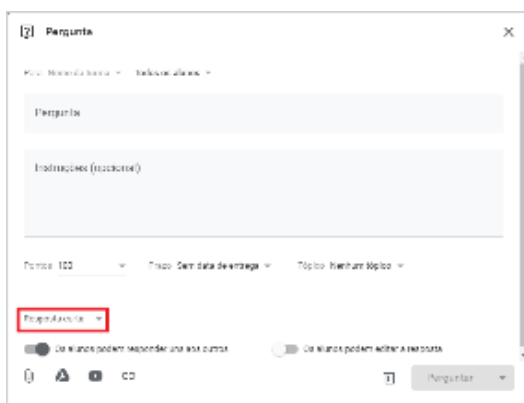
Pergunta

Para Nome da turma Todos os alunos

Pergunta

Instruções (opcional)

Pontos 100

Prazo Sem data de entrega

Tópico Nenhum tópico

Resposta curta

Os alunos podem responder uns aos outros

Os alunos podem editar a resposta

Perguntar